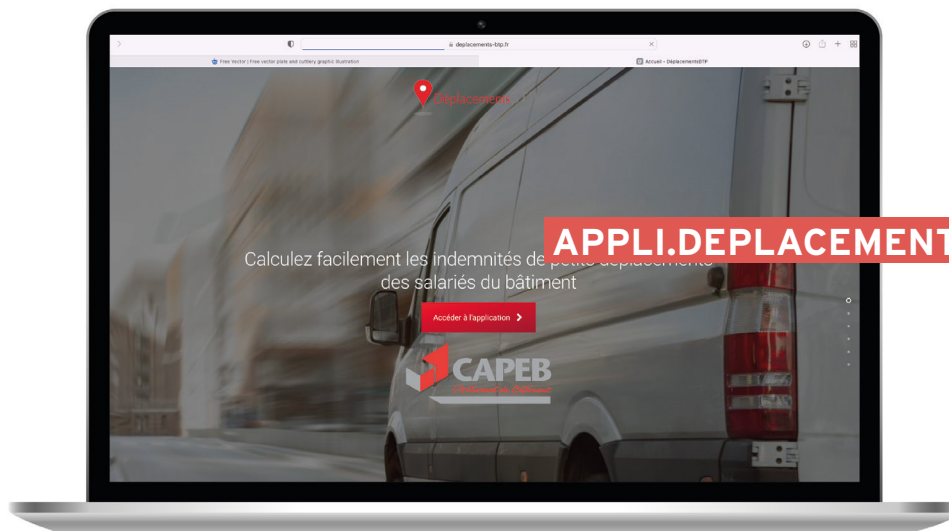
deplacements-btp.fr

Free Vector | Free vector plate and cutlery graphic illustration

Accueil - DéplacementsBTP

Déplacements

APPLI.DEPLACEMENT

Calculez facilement les indemnités de petits déplacements des salariés du bâtiment

Accéder à l'application >

CAPEB

L'Artisanat du Bâtiment